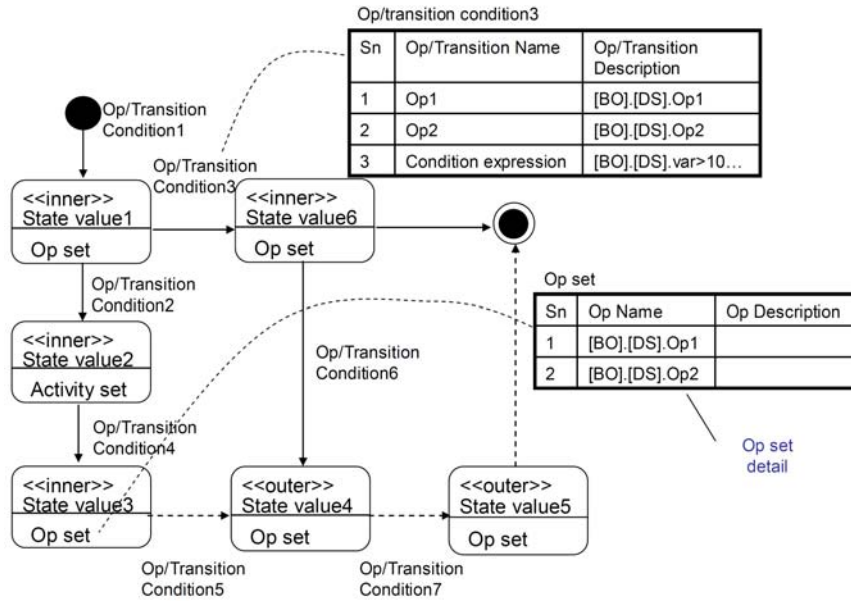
Op/transition condition3

| Sn | Op/Transition Name | Op/Transition Description |
|---|---|---|
| 1 | Op1 | [BO].[DS].Op1 |
| 2 | Op2 | [BO].[DS].Op2 |
| 3 | Condition expression | [BO].[DS].var>10… |

Op/Transition Condition1

Op/Transition Condition3

<<inner>> State value1

Op set

<<inner>> State value6

Op set

Op/Transition Condition2

<<inner>> State value2

Activity set

Op/Transition Condition6

Op set

| Sn | Op Name | Op Description |
|---|---|---|
| 1 | [BO].[DS].Op1 | |
| 2 | [BO].[DS].Op2 | |

Op/Transition Condition4

Op set detail

<<inner>> State value3

Op set

<<outer>> State value4

Op set

<<outer>> State value5

Op set

Op/Transition Condition5

Op/Transition Condition7